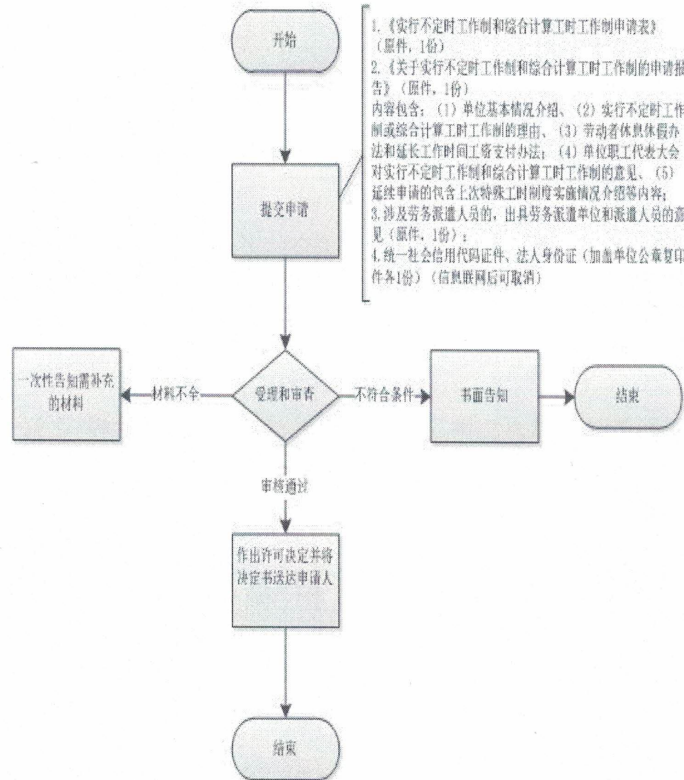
开始

1.《实行不定时工作制和综合计算工时工作制申请表》（原件，1份）
2.《关于实行不定时工作制和综合计算工时工作制的申请报告》（原件，1份）
内容包含：（1）单位基本情况介绍、（2）实行不定时工作制或综合计算工时工作制的理由、（3）劳动者休息休假办法和延长工作时间工资支付办法；（4）单位职工代表大会对实行不定时工作制和综合计算工时工作制的意见、（5）延续申请的包含上次特殊工时制度实施情况介绍等内容；
3.涉及劳务派遣人员的，出具劳务派遣单位和派遣人员的意见（原件，1份）；
4.统一社会信用代码证件、法人身份证（加盖单位公章复印件各1份）（信息联网后可取消）

提交申请

一次性告知需补充的材料

材料不全

受理和审查

不符合条件

书面告知

结束

审核通过

作出许可决定并将决定书送达申请人

结束